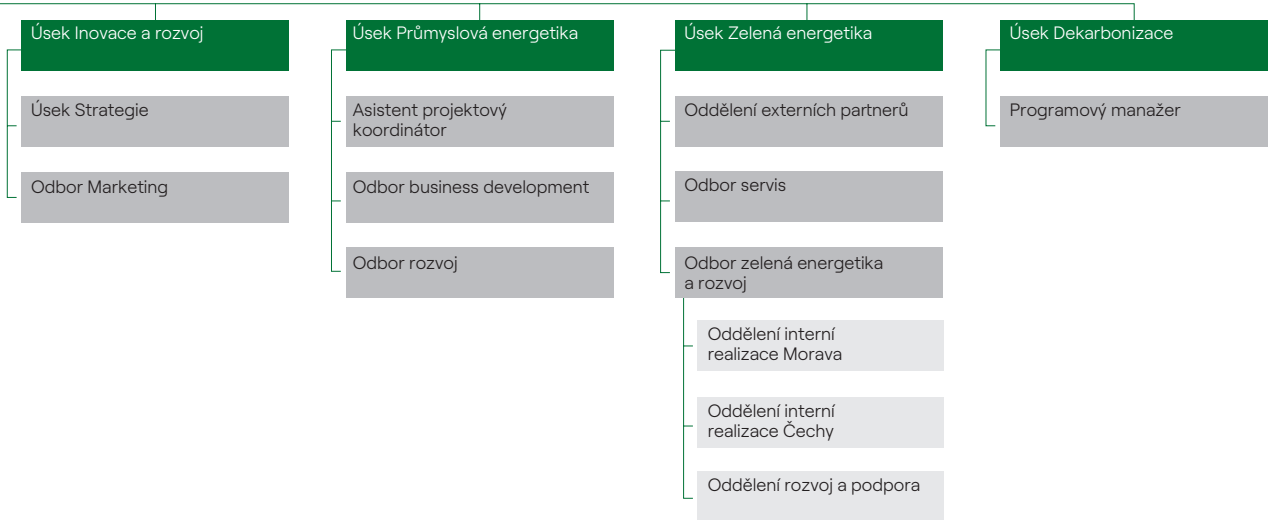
Úsek Inovace a rozvoj

Úsek Strategie

Odbor Marketing

Úsek Průmyslová energetika

Asistent projektový koordinátor

Odbor business development

Odbor rozvoj

Úsek Zelená energetika

Oddělení externích partnerů

Odbor servis

Odbor zelená energetika a rozvoj

Oddělení interní realizace Morava

Oddělení interní realizace Čechy

Oddělení rozvoj a podpora

Úsek Dekarbonizace

Programový manažer